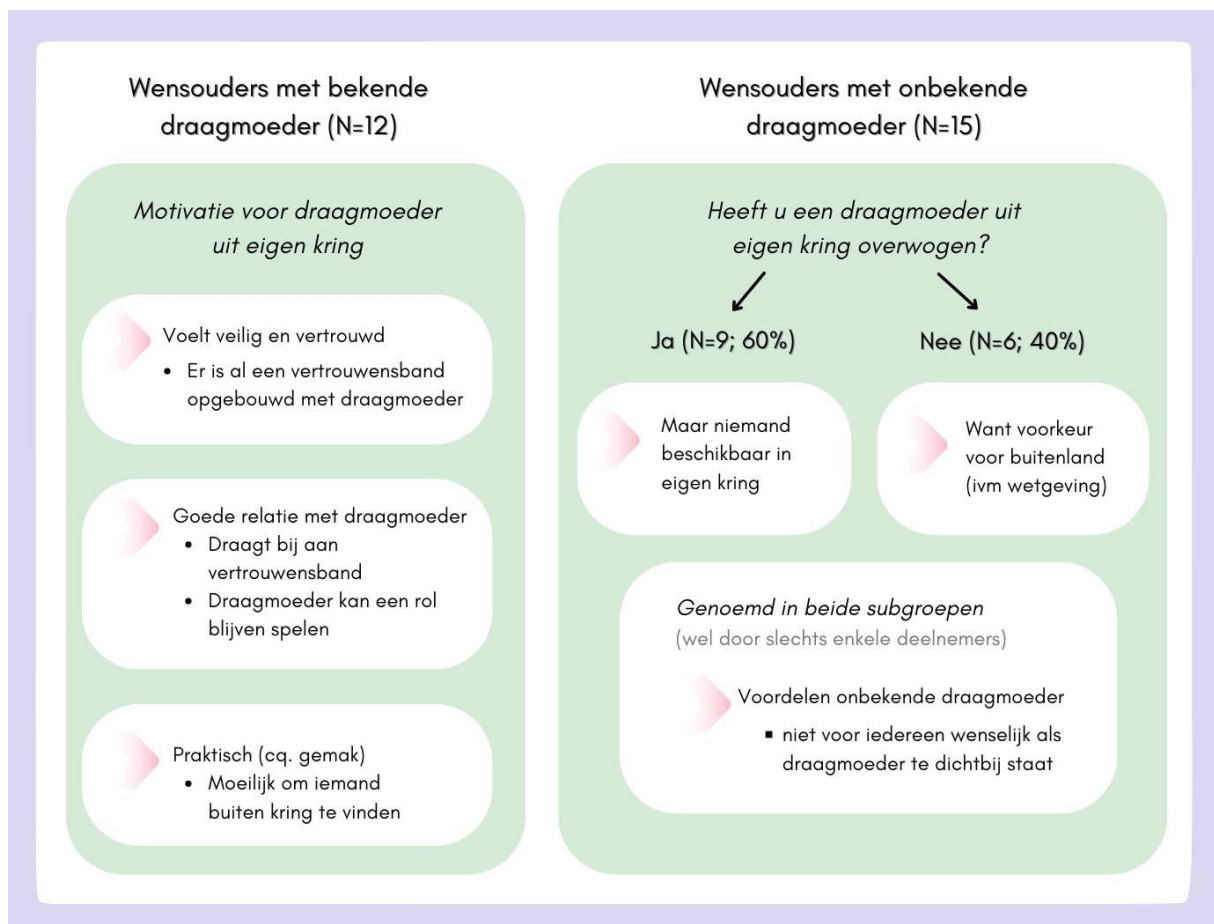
Wensouders met bekende draagmoeder (N=12)

Motivatie voor draagmoeder uit eigen kring

Voelt veilig en vertrouwd
- Er is al een vertrouwensband opgebouwd met draagmoeder

Goede relatie met draagmoeder
- Draagt bij aan vertrouwensband
- Draagmoeder kan een rol blijven spelen

Praktisch (cq. gemak)
- Moeilijk om iemand buiten kring te vinden

Wensouders met onbekende draagmoeder (N=15)

Heeft u een draagmoeder uit eigen kring overwogen?

Ja (N=9; 60%)

Nee (N=6; 40%)

Maar niemand beschikbaar in eigen kring

Want voorkeur voor buitenland (ivm wetgeving)

Genoemd in beide subgroepen
(wel door slechts enkele deelnemers)

Voordelen onbekende draagmoeder
- niet voor iedereen wenselijk als draagmoeder te dichtbij staat